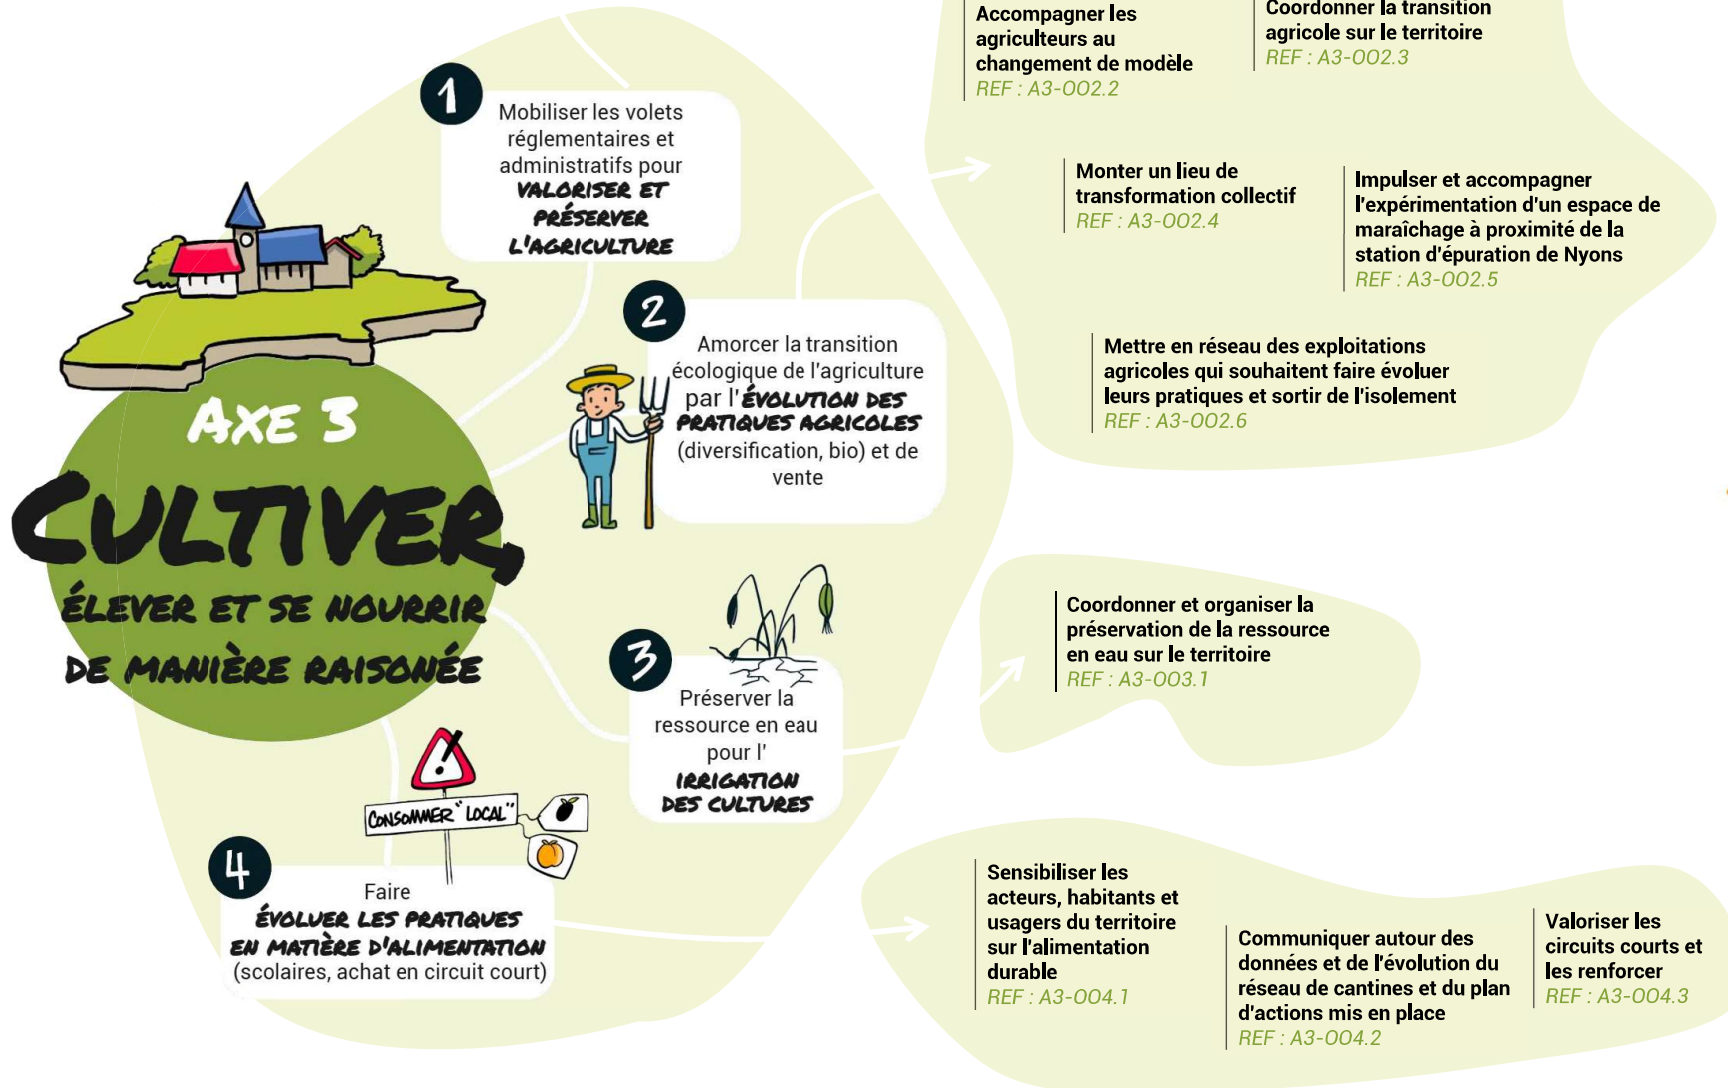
AXE 3
CULTIVER,
ÉLEVER ET SE NOURRIR
DE MANIÈRE RAISONÉE

1
Mobiliser les volets réglementaires et administratifs pour VALORISER ET PRÉSERVER L'AGRICULTURE

Accompagner les agriculteurs au changement de modèle
REF : A3-OO2.2

Coordonner la transition agricole sur le territoire
REF : A3-OO2.3

Monter un lieu de transformation collectif
REF : A3-OO2.4

Impulser et accompagner l'expérimentation d'un espace de maraîchage à proximité de la station d'épuration de Nyons
REF : A3-OO2.5

2
Amorcer la transition écologique de l'agriculture par l'ÉVOLUTION DES PRATIQUES AGRICOLES (diversification, bio) et de vente

Mettre en réseau des exploitations agricoles qui souhaitent faire évoluer leurs pratiques et sortir de l'isolement
REF : A3-OO2.6

3
Préserver la ressource en eau pour l' IRRIGATION DES CULTURES

Coordonner et organiser la préservation de la ressource en eau sur le territoire
REF : A3-OO3.1

CONSOMMER "LOCAL"

4
Faire ÉVOLUER LES PRATIQUES EN MATIÈRE D'ALIMENTATION (scolaires, achat en circuit court)

Sensibiliser les acteurs, habitants et usagers du territoire sur l'alimentation durable
REF : A3-OO4.1

Communiquer autour des données et de l'évolution du réseau de cantines et du plan d'actions mis en place
REF : A3-OO4.2

Valoriser les circuits courts et les renforcer
REF : A3-OO4.3